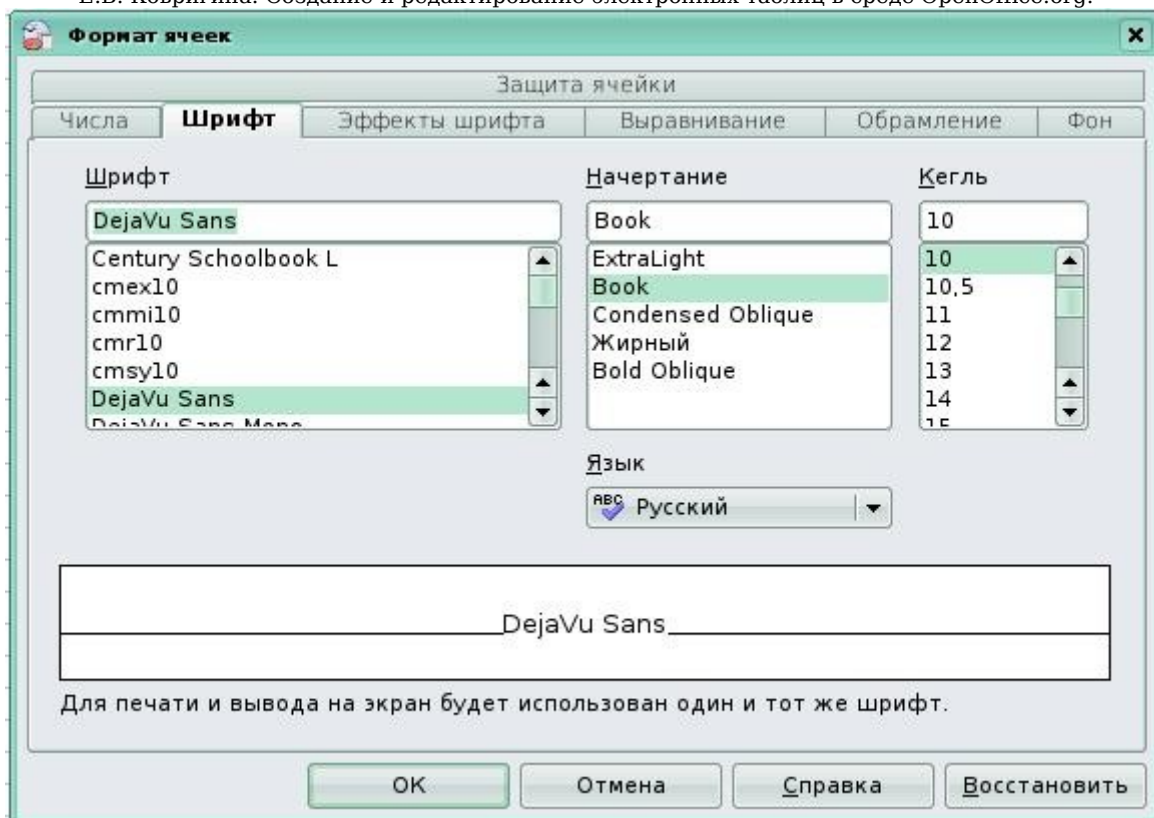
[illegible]

Формат ячеек

Защита ячейки

Числа | Шрифт | Эффекты шрифта | Выравнивание | Обрамление | Фон

Шрифт

DejaVu Sans

Century Schoolbook L
cmex10
cmmi10
cmr10
cmsy10
DejaVu Sans
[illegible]

Начертание

Book

ExtraLight
Book
Condensed Oblique
Жирный
Bold Oblique

Кегль

10

10
10,5
11
12
13
14
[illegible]

Язык

Русский

DejaVu Sans

Для печати и вывода на экран будет использован один и тот же шрифт.

OK | Отмена | Справка | Восстановить